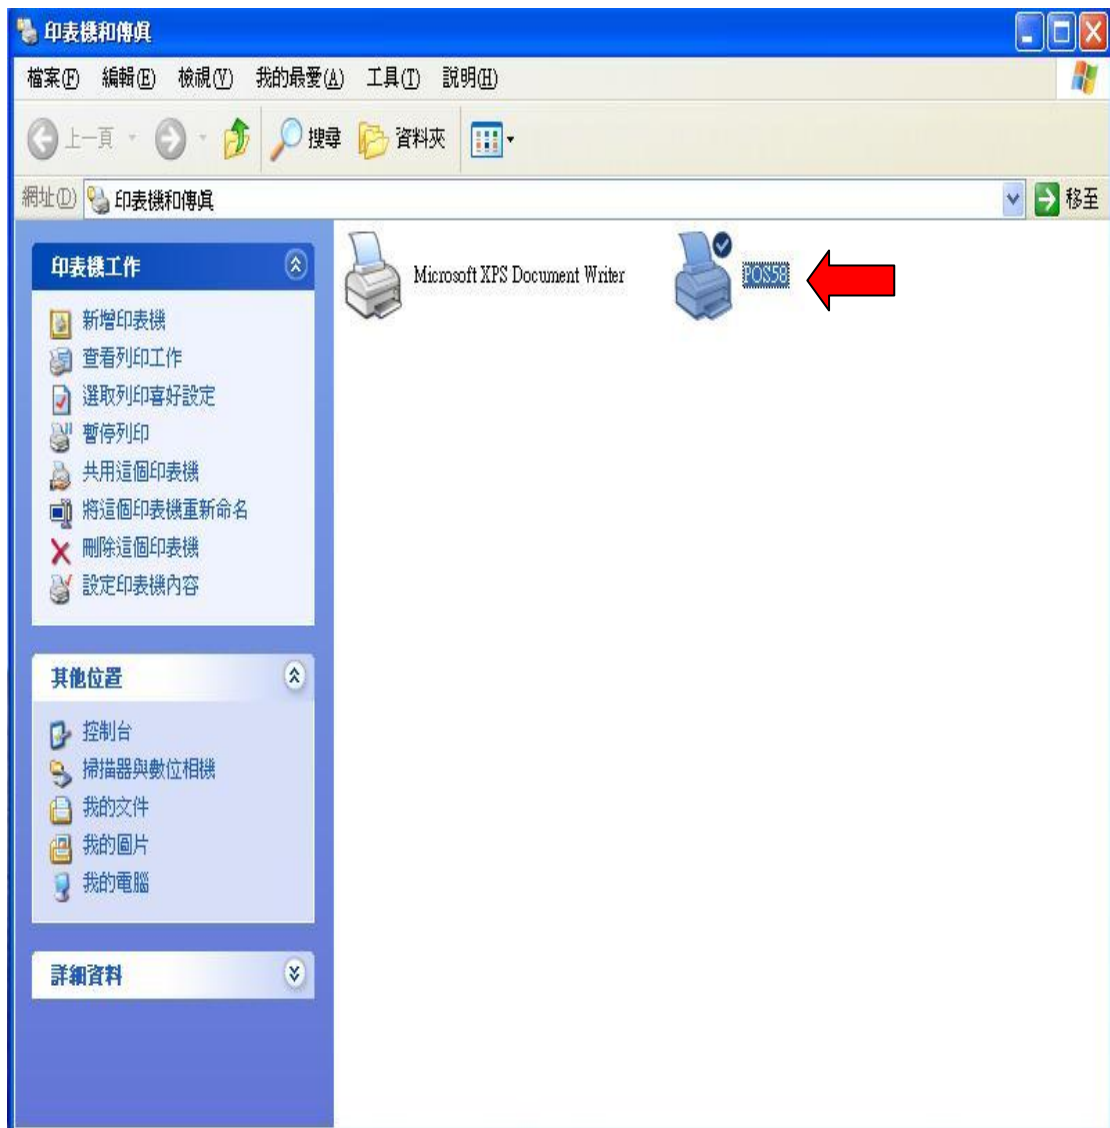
印表機和傳真

檔案(F) 編輯(E) 檢視(V) 我的最愛(A) 工具(T) 說明(H)

上一頁 搜尋 資料夾

網址(D) 印表機和傳真 移至

印表機工作

新增印表機
查看列印工作
選取列印喜好設定
暫停列印
共用這個印表機
將這個印表機重新命名
刪除這個印表機
設定印表機內容

其他位置

控制台
掃描器與數位相機
我的文件
我的圖片
我的電腦

詳細資料

Microsoft XPS Document Writer

POS58